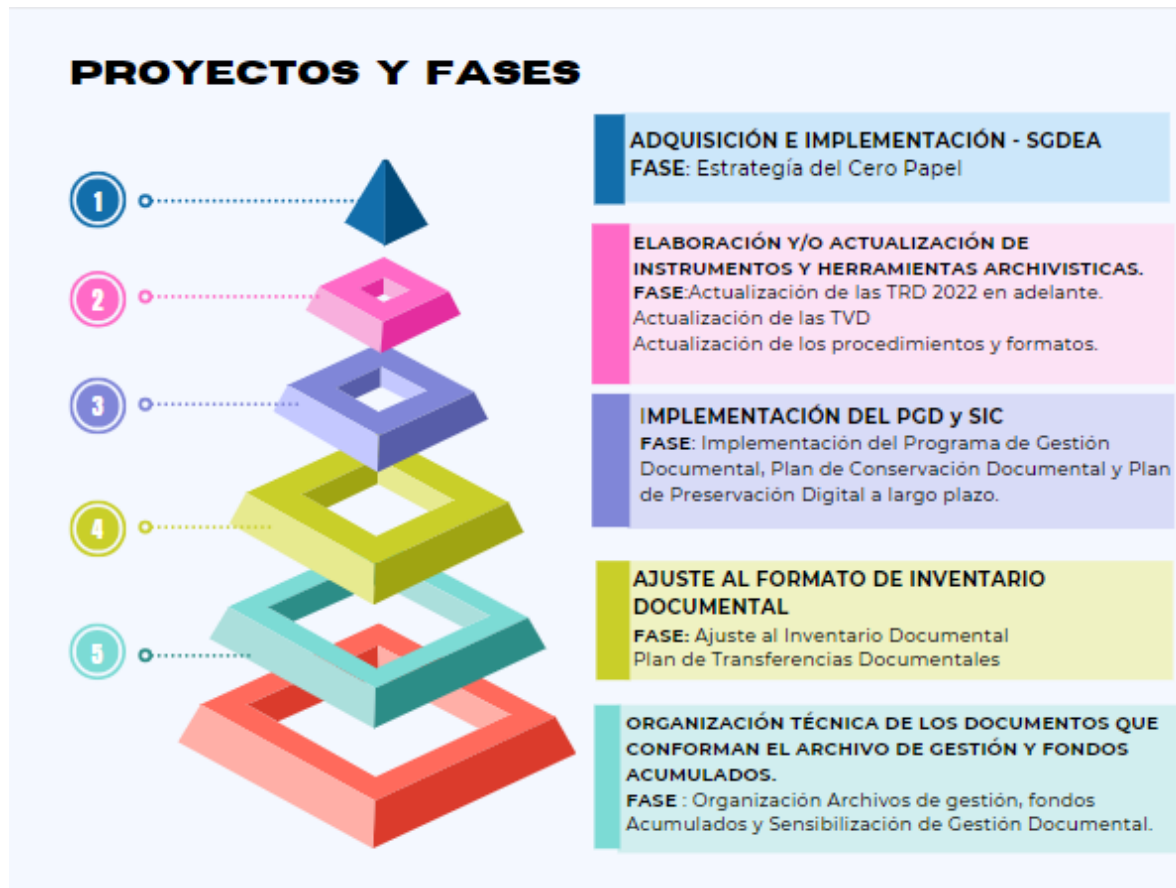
PROYECTOS Y FASES

1

2

3

4

5

ADQUISICIÓN E IMPLEMENTACIÓN - SGDEA
FASE: Estrategía del Cero Papel

ELABORACIÓN Y/O ACTUALIZACIÓN DE INSTRUMENTOS Y HERRAMIENTAS ARCHIVISTICAS.
FASE:Actualización de las TRD 2022 en adelante.
Actualización de las TVD
Actualización de los procedimientos y formatos.

IMPLEMENTACIÓN DEL PGD y SIC
FASE: Implementación del Programa de Gestión Documental, Plan de Conservación Documental y Plan de Preservación Digital a largo plazo.

AJUSTE AL FORMATO DE INVENTARIO DOCUMENTAL
FASE: Ajuste al Inventario Documental
Plan de Transferencias Documentales

ORGANIZACIÓN TÉCNICA DE LOS DOCUMENTOS QUE CONFORMAN EL ARCHIVO DE GESTIÓN Y FONDOS ACUMULADOS.
FASE : Organización Archivos de gestión, fondos Acumulados y Sensibilización de Gestión Documental.